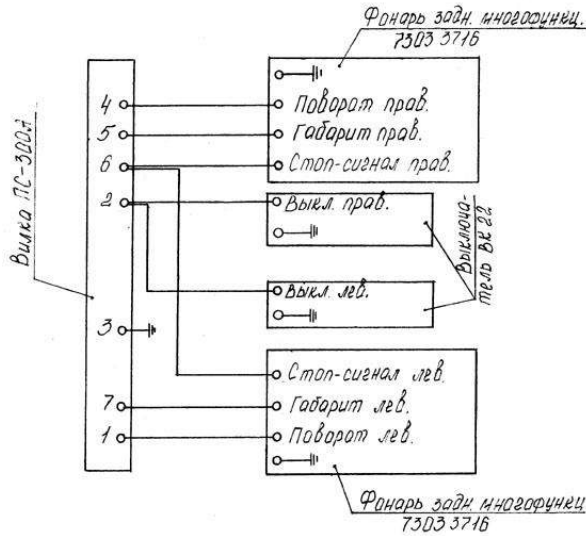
Фонарь задн. многофункц.
7303 3716

Вилка ПС-300А

4
5
6
2
3
7
1

Поворот прав.
Габарит прав.
Стоп-сигнал прав.

Выкл. прав.

Выключатель ВК 22

Выкл. лев.

Стоп-сигнал лев.
Габарит лев.
Поворот лев.

Фонарь задн. многофункц.
7303 3716